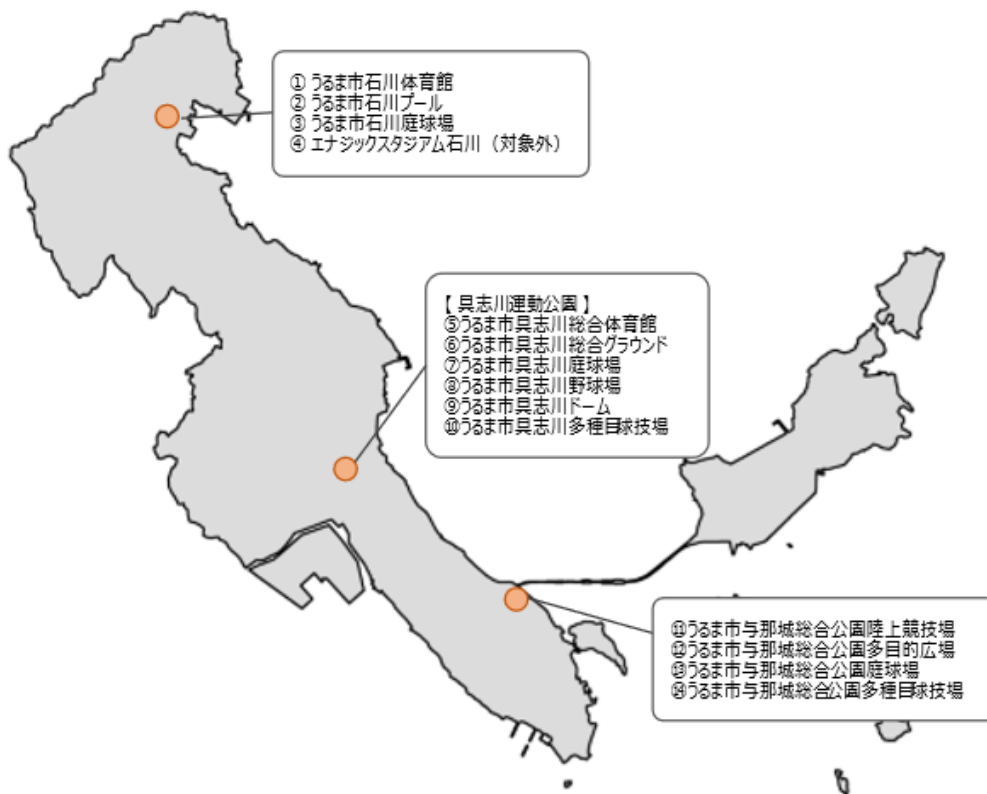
① うるま市石川体育館
② うるま市石川プール
③ うるま市石川庭球場
④ エナジックスタジアム石川（対象外）

【具志川運動公園】
⑤うるま市具志川総合体育館
⑥うるま市具志川総合グラウンド
⑦うるま市具志川庭球場
⑧うるま市具志川野球場
⑨うるま市具志川ドーム
⑩うるま市具志川多種目球技場

⑪うるま市与那城総合公園陸上競技場
⑫うるま市与那城総合公園多目的広場
⑬うるま市与那城総合公園庭球場
⑭うるま市与那城総合公園多種目球技場